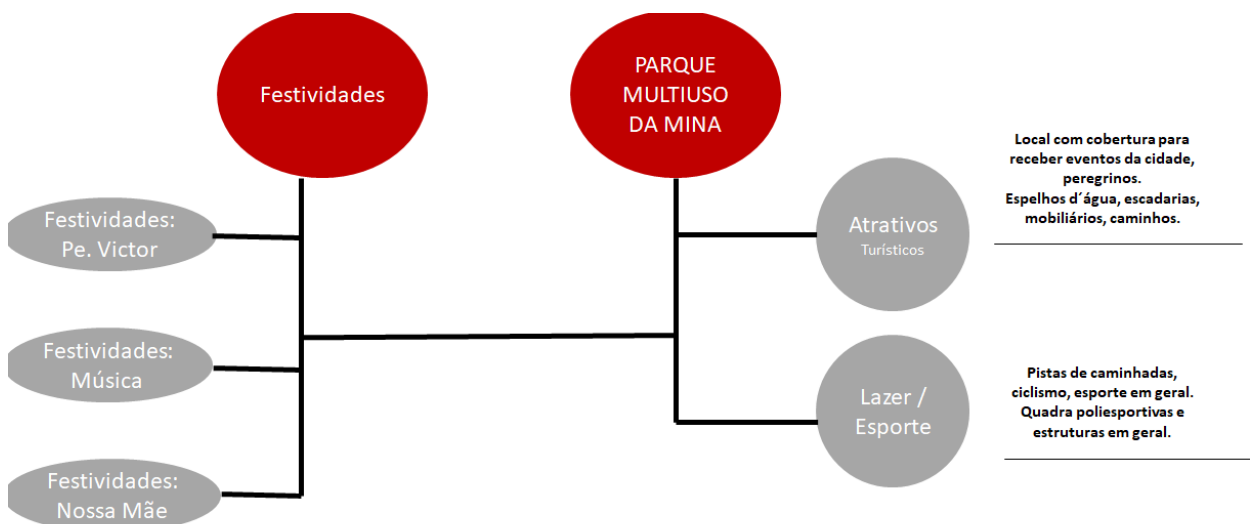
Festividades

PARQUE MULTIUSO DA MINA

Festividades: Pe. Victor

Festividades: Música

Festividades: Nossa Mãe

Atrativos
Turísticos

Local com cobertura para receber eventos da cidade, peregrinos.
Espelhos d´água, escadarias, mobiliários, caminhos.

Lazer / Esporte

Pistas de caminhadas, ciclismo, esporte em geral.
Quadra poliesportivas e estruturas em geral.